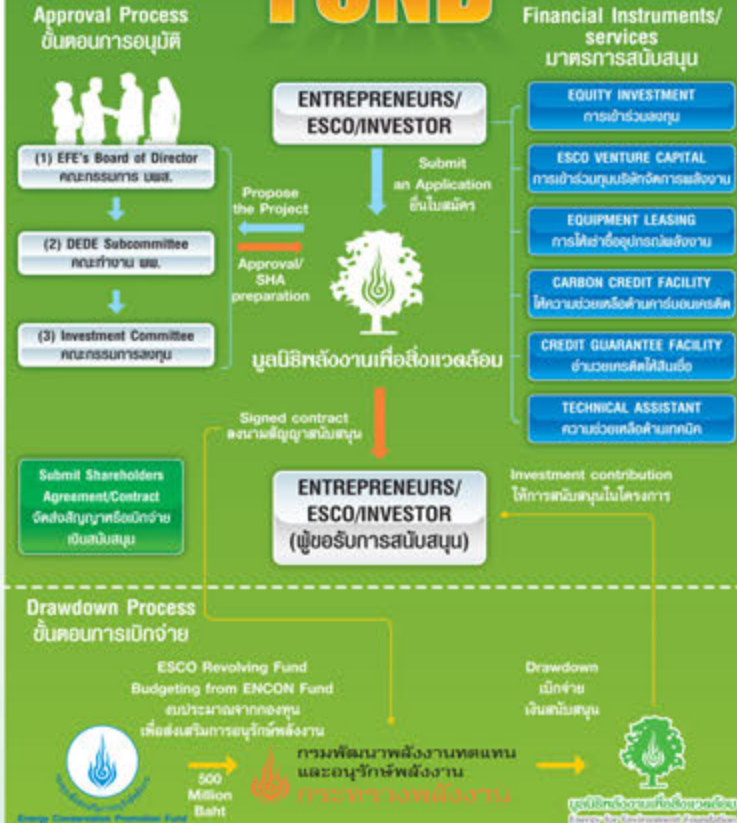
FUND

Approval Process
ขั้นตอนการอนุมัติ

(1) EFE's Board of Director
คณะกรรมการ มพส.

(2) DEDE Subcommittee
คณะทำงาน พพ.

(3) Investment Committee
คณะกรรมการลงทุน

Propose the Project

Approval/ SHA preparation

ENTREPRENEURS/ ESCO/INVESTOR

Submit an Application
ยื่นใบสมัคร

มูลนิธิพลังงานเพื่อสิ่งแวดล้อม

Financial Instruments/ services
มาตรการสนับสนุน

EQUITY INVESTMENT
การเข้าร่วมลงทุน

ESCO VENTURE CAPITAL
การเข้าร่วมทุนบริษัทจัดการพลังงาน

EQUIPMENT LEASING
การให้เช่าซื้ออุปกรณ์พลังงาน

CARBON CREDIT FACILITY
ให้ความช่วยเหลือด้านคาร์บอนเครดิต

CREDIT GUARANTEE FACILITY
อำนวยเครดิตให้สินเชื่อ

TECHNICAL ASSISTANT
ความช่วยเหลือด้านเทคนิค

Signed contract
ลงนามสัญญาสนับสนุน

Submit Shareholders Agreement/Contract
จัดส่งสัญญาหรือเบิกจ่ายเงินสนับสนุน

ENTREPRENEURS/ ESCO/INVESTOR
(ผู้ขอรับการสนับสนุน)

Investment contribution
ให้การสนับสนุนในโครงการ

Drawdown Process
ขั้นตอนการเบิกจ่าย

ESCO Revolving Fund
Budgeting from ENCON Fund
งบประมาณจากกองทุน
เพื่อส่งเสริมการอนุรักษ์พลังงาน

Drawdown
เบิกจ่าย
เงินสนับสนุน

Energy Conservation Promotion Fund

500 Million Baht

กรมพัฒนาพลังงานทดแทน และอนุรักษ์พลังงาน
กระทรวงพลังงาน

มูลนิธิพลังงานเพื่อสิ่งแวดล้อม
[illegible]